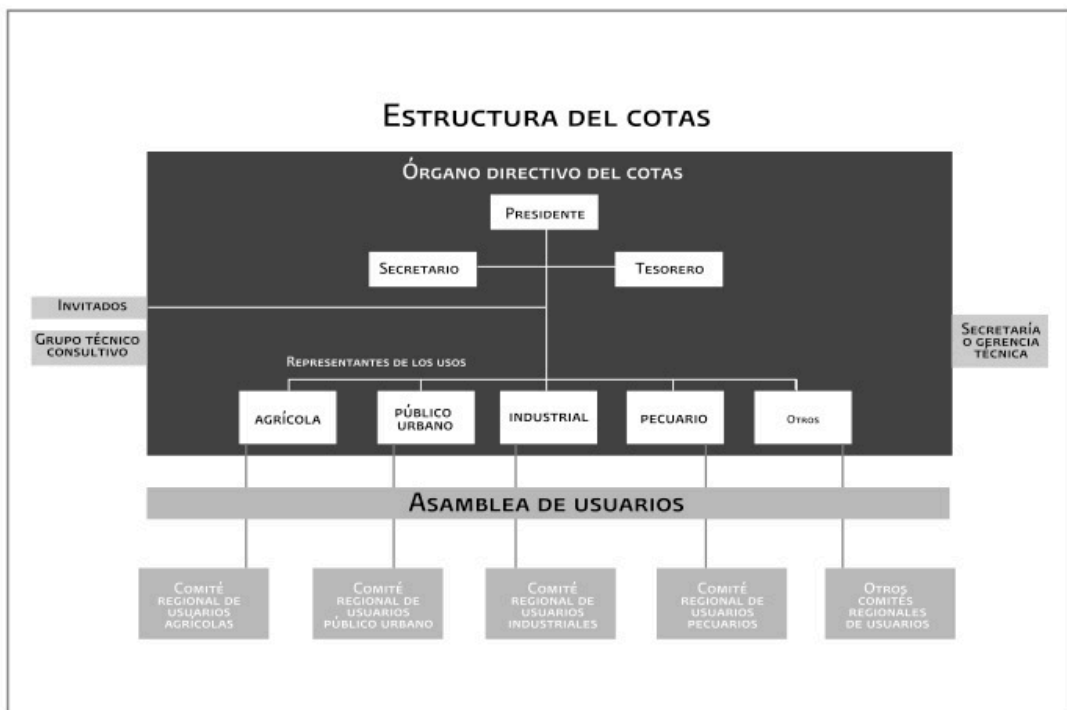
Estructura del cotas

Órgano directivo del cotas

Presidente

Secretario

Tesorero

Invitados

Grupo técnico consultivo

Secretaría o gerencia técnica

Representantes de los usos

Agrícola

Público urbano

Industrial

Pecuario

Otros

Asamblea de usuarios

Comité regional de usuarios agrícolas

Comité regional de usuarios público urbano

Comité regional de usuarios industriales

Comité regional de usuarios pecuarios

Otros comités regionales de usuarios